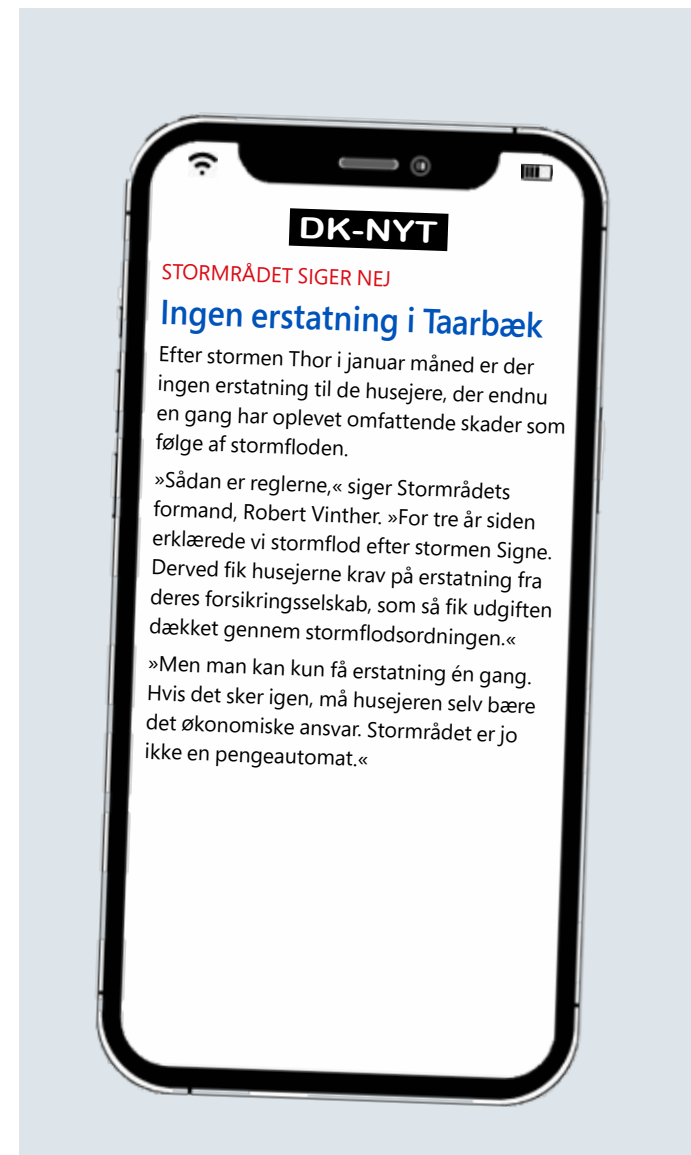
DK-NYT

STORMRÅDET SIGER NEJ

Ingen erstatning i Taarbæk

Efter stormen Thor i januar måned er der ingen erstatning til de husejere, der endnu en gang har oplevet omfattende skader som følge af stormfloden.

»Sådan er reglerne,« siger Stormrådets formand, Robert Vinther. »For tre år siden erklærede vi stormflod efter stormen Signe. Derved fik husejerne krav på erstatning fra deres forsikringsselskab, som så fik udgiften dækket gennem stormflodsordningen.«

»Men man kan kun få erstatning én gang. Hvis det sker igen, må husejeren selv bære det økonomiske ansvar. Stormrådet er jo ikke en pengeautomat.«